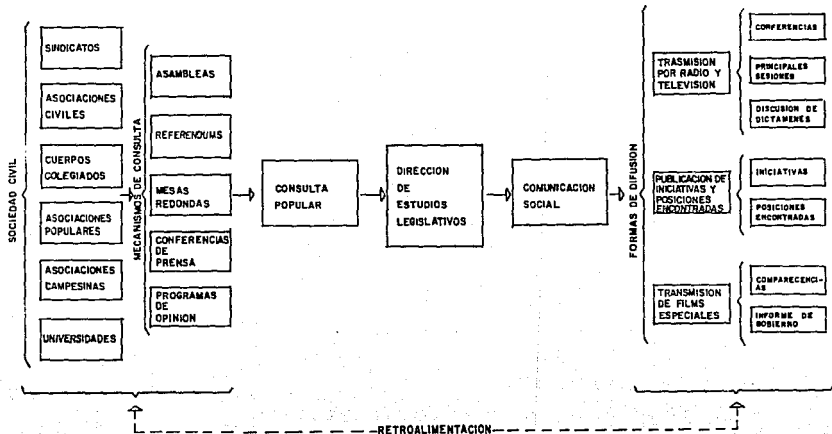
SOCIEDAD CIVIL

SINDICATOS

ASOCIACIONES CIVILES

CUERPOS COLEGIADOS

ASOCIACIONES POPULARES

ASOCIACIONES CAMPESINAS

UNIVERSIDADES

MECANISMOS DE CONSULTA

ASAMBLEAS

REFERENDUMS

MESAS REDONDAS

CONFERENCIAS DE PRENSA

PROGRAMAS DE OPINION

CONSULTA POPULAR

DIRECCION DE ESTUDIOS LEGISLATIVOS

COMUNICACION SOCIAL

FORMAS DE DIFUSION

TRASMISION POR RADIO Y TELEVISION

CONFERENCIAS

PRINCIPALES SESIONES

DISCUSION DE DICTAMENES

PUBLICACION DE INICIATIVAS Y POSICIONES ENCONTRADAS

INICIATIVAS

POSICIONES ENCONTRADAS

TRANSMISION DE FILMS ESPECIALES

COMPARECENCIAS

INFORME DE GOBIERNO

RETROALIMENTACION